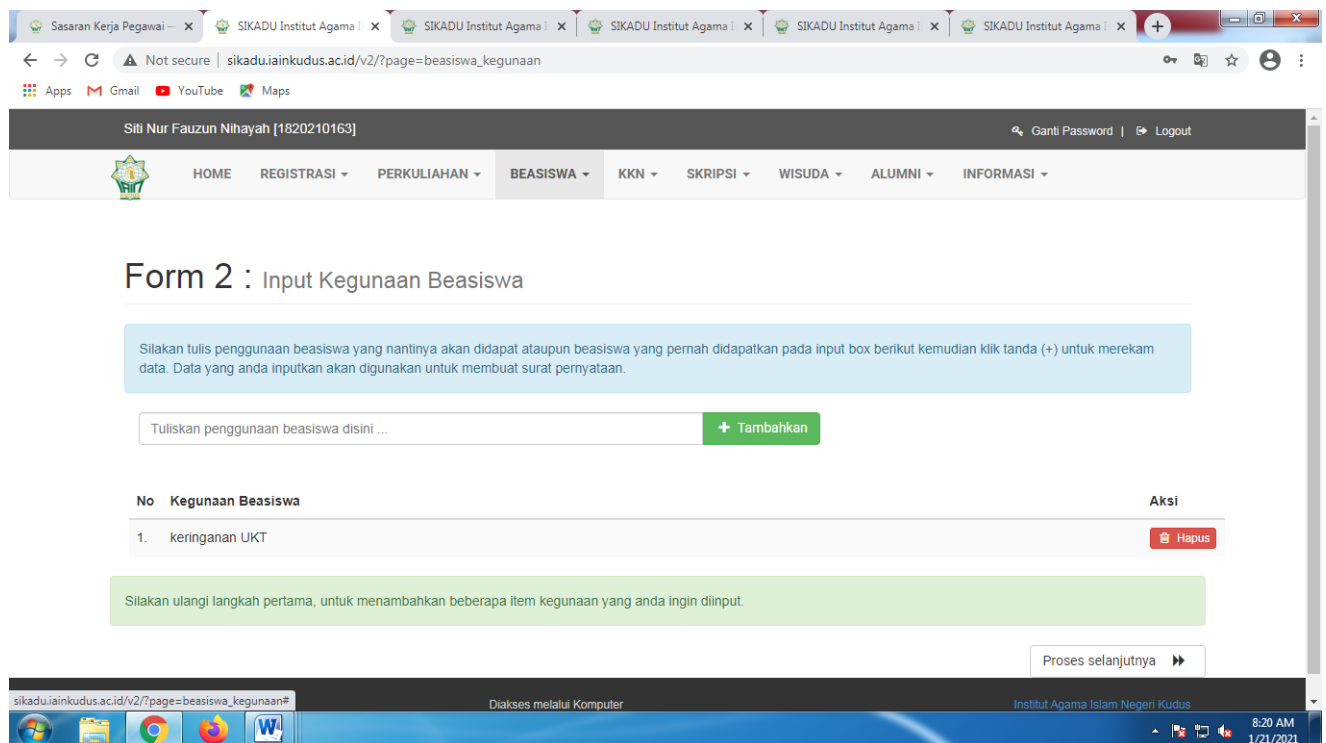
Sasaran Kerja Pegawai – ×
SIKADU Institut Agama I ×
SIKADU Institut Agama I ×
SIKADU Institut Agama I ×
SIKADU Institut Agama I ×
SIKADU Institut Agama I ×

Not secure | sikadu.iainkudus.ac.id/v2/?page=beasiswa_kegunaan

Apps Gmail YouTube Maps

Siti Nur Fauzun Nihayah [1820210163]

Ganti Password | Logout

HOME REGISTRASI PERKULIAHAN BEASISWA KKN SKRIPSI WISUDA ALUMNI INFORMASI

Form 2 : Input Kegunaan Beasiswa

Silakan tulis penggunaan beasiswa yang nantinya akan didapat ataupun beasiswa yang pernah didapatkan pada input box berikut kemudian klik tanda (+) untuk merekam data. Data yang anda inputkan akan digunakan untuk membuat surat pernyataan.

Tuliskan penggunaan beasiswa disini ...

+ Tambahkan

| No | Kegunaan Beasiswa | Aksi |
|---|---|---|
| 1. | keringanan UKT | Hapus |

Silakan ulangi langkah pertama, untuk menambahkan beberapa item kegunaan yang anda ingin diinput.

Proses selanjutnya

sikadu.iainkudus.ac.id/v2/?page=beasiswa_kegunaan#

Diakses melalui Komputer

Institut Agama Islam Negeri Kudus

8:20 AM
1/21/2021